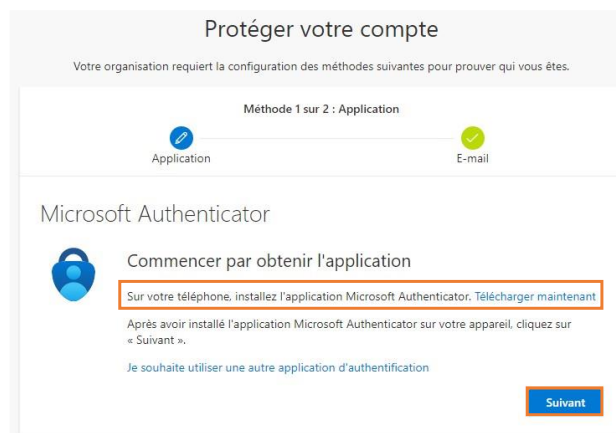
Protéger votre compte

Votre organisation requiert la configuration des méthodes suivantes pour prouver qui vous êtes.

Méthode 1 sur 2 : Application

Application

E-mail

Microsoft Authenticator

Commencer par obtenir l'application

Sur votre téléphone, installez l'application Microsoft Authenticator. Télécharger maintenant

Après avoir installé l'application Microsoft Authenticator sur votre appareil, cliquez sur « Suivant ».

Je souhaite utiliser une autre application d'authentification

Suivant